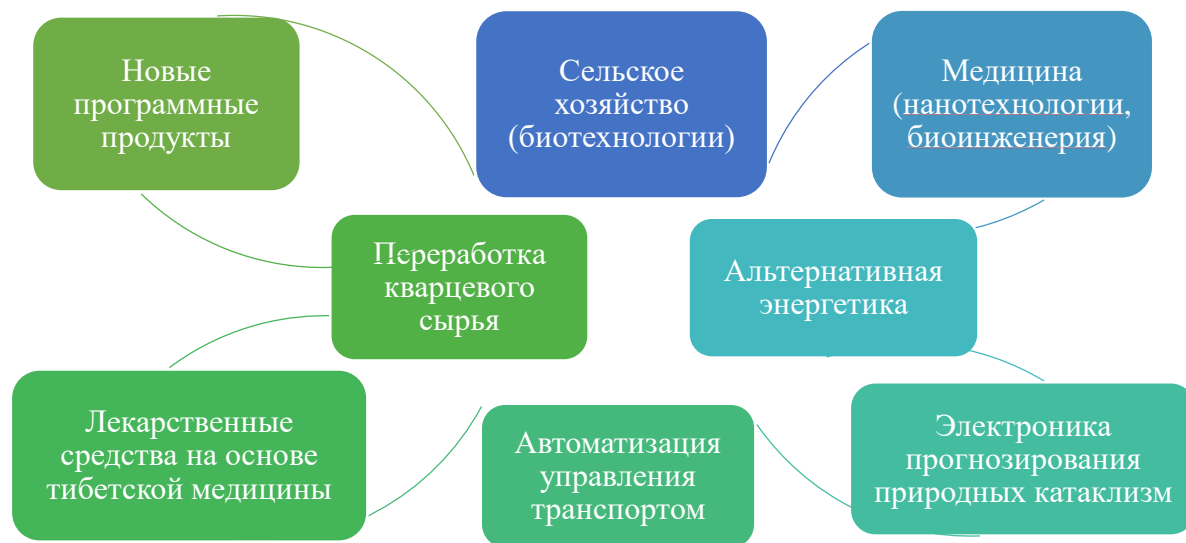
Новые программные продукты

Сельское хозяйство (биотехнологии)

Медицина (нанотехнологии, биоинженерия)

Переработка кварцевого сырья

Альтернативная энергетика

Лекарственные средства на основе тибетской медицины

Автоматизация управления транспортом

Электроника прогнозирования природных катаклизм